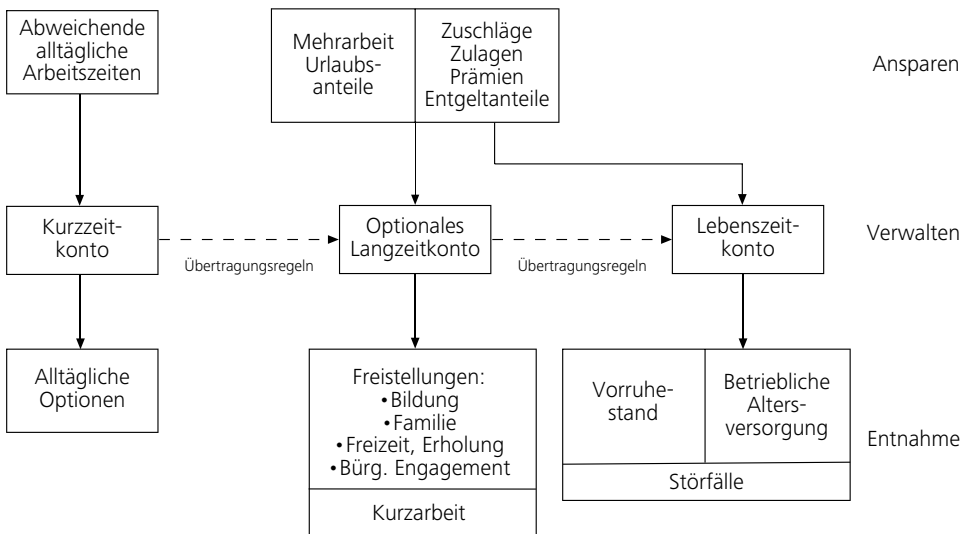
Abweichende alltägliche Arbeitszeiten

Mehrarbeit Urlaubsanteile

Zuschläge Zulagen Prämien Entgeltanteile

Ansparen

Kurzzeitkonto

Übertragungsregeln

Optionales Langzeitkonto

Übertragungsregeln

Lebenszeitkonto

Verwalten

Alltägliche Optionen

Freistellungen:
• Bildung
• Familie
• Freizeit, Erholung
• Bürg. Engagement

Kurzarbeit

Vorruhestand

Betriebliche Altersversorgung

Störfälle

Entnahme